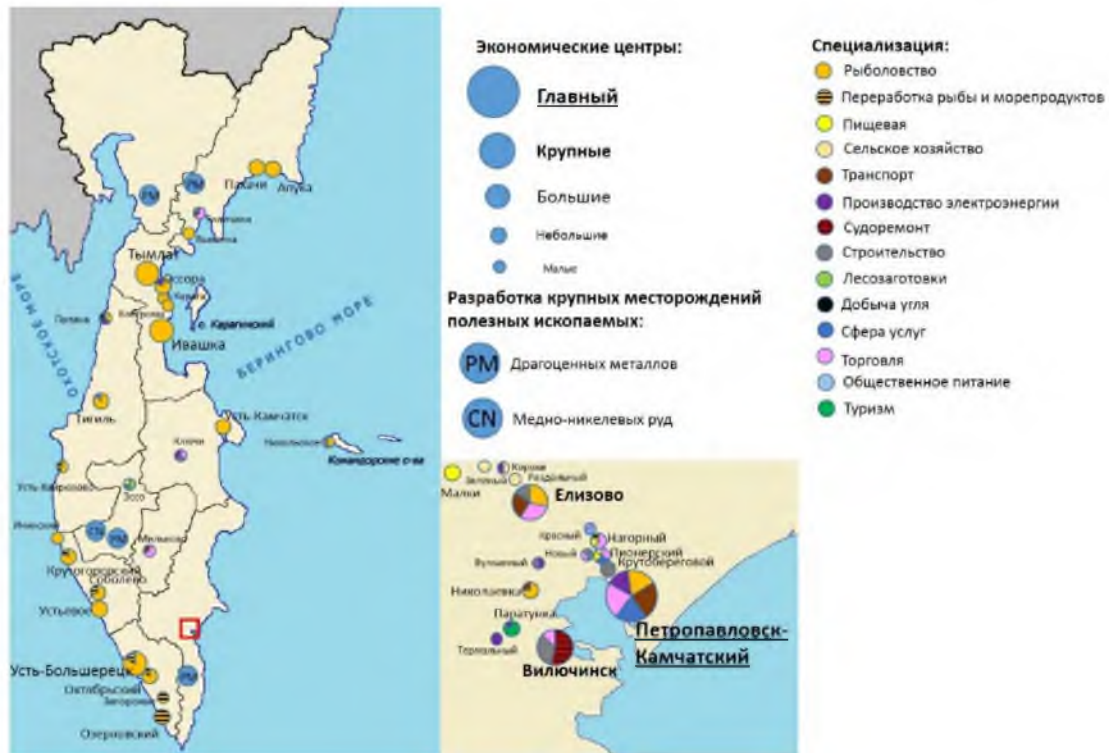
Экономические центры:
Главный
Крупные
Большие
Небольшие
Малые

Разработка крупных месторождений полезных ископаемых:
PM Драгоценных металлов
CN Медно-никелевых руд

Специализация:
Рыболовство
Переработка рыбы и морепродуктов
Пищевая
Сельское хозяйство
Транспорт
Производство электроэнергии
Судоремонт
Строительство
Лесозаготовки
Добыча угля
Сфера услуг
Торговля
Общественное питание
Туризм

PM
PM
Пахачи
Апука
Тымлат
Оссора
Ивашка
ОХОТСКОЕ МОРЕ
БЕРИНГОВО МОРЕ
о. Карагинский
Тигиль
Усть Камчатск
Никольское
Командорские о-ва
Ключи
Эссо
Усть-Хайрюзово
CN
PM
Мильково
Крутогоровский
Соболево
Устьевое
Усть-Большерецк
Октябрьский
Озерновский
PM

Малки
Елизово
Нагорный
Пионерский
Крутобереговой
Николаевка
Паратунка
Вулканный
Термальный
Вилючинск
Петропавловск-Камчатский